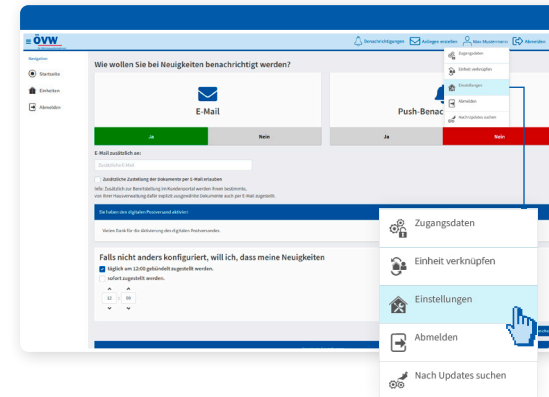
≡ ÖVW

Benachrichtigungen Anliegen erstellen Max Mustermann Abmelden

Navigation
Startseite
Einheiten
Abmelden

Zugangsdaten
Einheit verknüpfen
Einstellungen
Abmelden
Nach Updates suchen

Wie wollen Sie bei Neuigkeiten benachrichtigt werden?

E-Mail

Push-Benac

Ja | Nein | Ja | Nein

E-Mail zusätzlich an:
Zusätzliche E-Mail

Zusätzliche Zustellung der Dokumente per E-Mail erlauben
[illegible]

Sie haben den digitalen Postversand aktiviert
Vielen Dank für die Aktivierung des digitalen Postversandes.

Falls nicht anders konfiguriert, will ich, dass meine Neuigkeiten
täglich um 12:00 gebündelt zugestellt werden.
sofort zugestellt werden.
12 : 00

Zugangsdaten
Einheit verknüpfen
Einstellungen
Abmelden
Nach Updates suchen